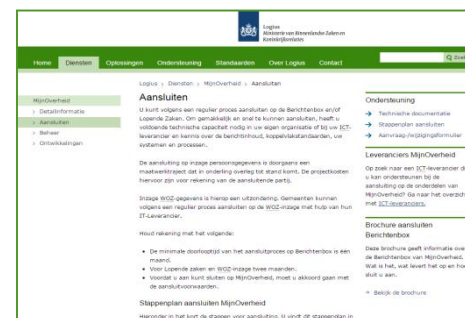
Logius
Ministerie van Binnenlandse Zaken en Koninkrijksrelaties

Home Diensten Oplossingen Ondersteuning Standaarden Over Logius Contact

Q Zoek

Logius > Diensten > MijnOverheid > Aansluiten

MijnOverheid
› Detailinformatie
› Aansluiten
› Beheer
› Ontwikkelingen

Aansluiten

U kunt volgens een regulier proces aansluiten op de Berichtenbox en/of Lopende Zaken. Om gemakkelijk en snel te kunnen aansluiten, heeft u voldoende technische capaciteit nodig in uw eigen organisatie of bij uw ICT-leverancier en kennis over de berichtinhoud, koppelvlakstandaarden, uw systemen en processen.

De aansluiting op inzage persoonsgegevens is doorgaans een maatwerktraject dat in onderling overleg tot stand komt. De projectkosten hiervoor zijn voor rekening van de aansluitende partij.

Inzage WOZ-gegevens is hierop een uitzondering. Gemeenten kunnen volgens een regulier proces aansluiten op WOZ-inzage met hulp van hun IT-Leverancier.

Houd rekening met het volgende:

• De minimale doorlooptijd van het aansluitproces op Berichtenbox is één maand.
• Voor Lopende zaken en WOZ-inzage twee maanden.
• Voordat u aan kunt sluiten op MijnOverheid, moet u akkoord gaan met de aansluitvoorwaarden.

Stappenplan aansluiten MijnOverheid

Hieronder in het kort de stappen voor aansluiting. U vindt dit stappenplan in

Ondersteuning
→ Technische documentatie
→ Stappenplan aansluiten
→ Aanvraag-/wijzigingsformulier

Leveranciers MijnOverheid
Op zoek naar een ICT-leverancier die u kan ondersteunen bij de aansluiting op de onderdelen van MijnOverheid? Ga naar het overzicht met ICT-leveranciers.

Brochure aansluiten Berichtenbox
Deze brochure geeft informatie over de Berichtenbox van MijnOverheid. Wat is het, wat levert het op en hoe sluit u aan.

→ Bekijk de brochure